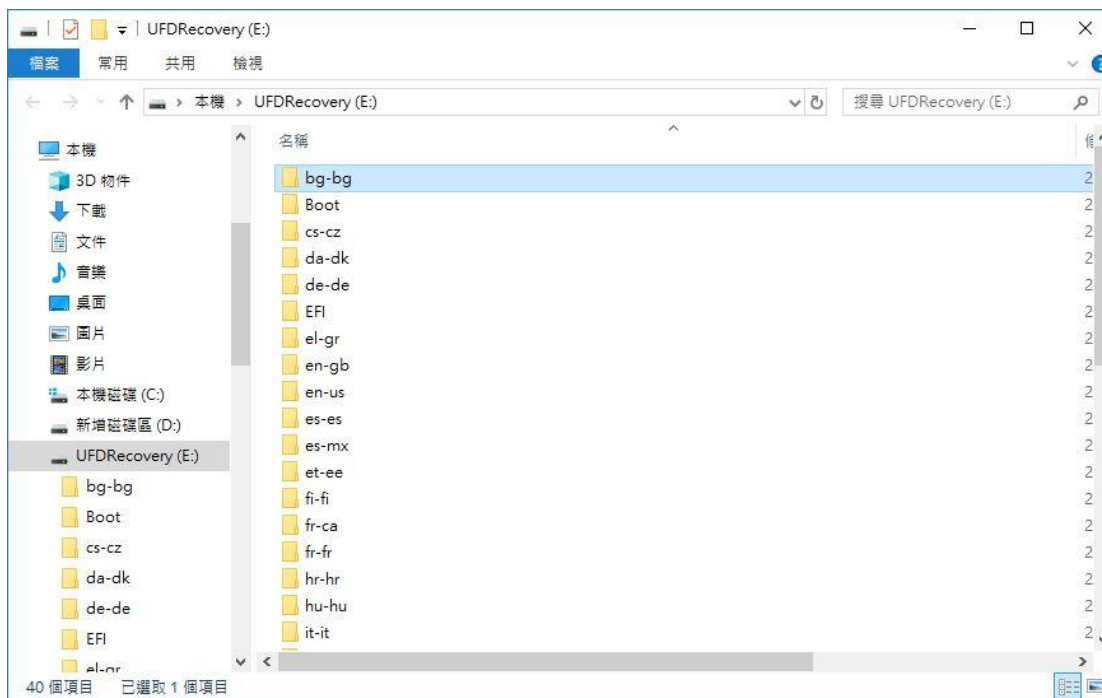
UFDRecovery (E:)

檔案 常用 共用 檢視

本機 > UFDRecovery (E:)

搜尋 UFDRecovery (E:)

本機
3D 物件
下載
文件
音樂
桌面
圖片
影片
本機磁碟 (C:)
新增磁碟區 (D:)
UFDRecovery (E:)
bg-bg
Boot
cs-cz
da-dk
de-de
EFI
el-gr

名稱
bg-bg
Boot
cs-cz
da-dk
de-de
EFI
el-gr
en-gb
en-us
es-es
es-mx
et-ee
fi-fi
fr-ca
fr-fr
hr-hr
hu-hu
it-it

40 個項目 已選取 1 個項目